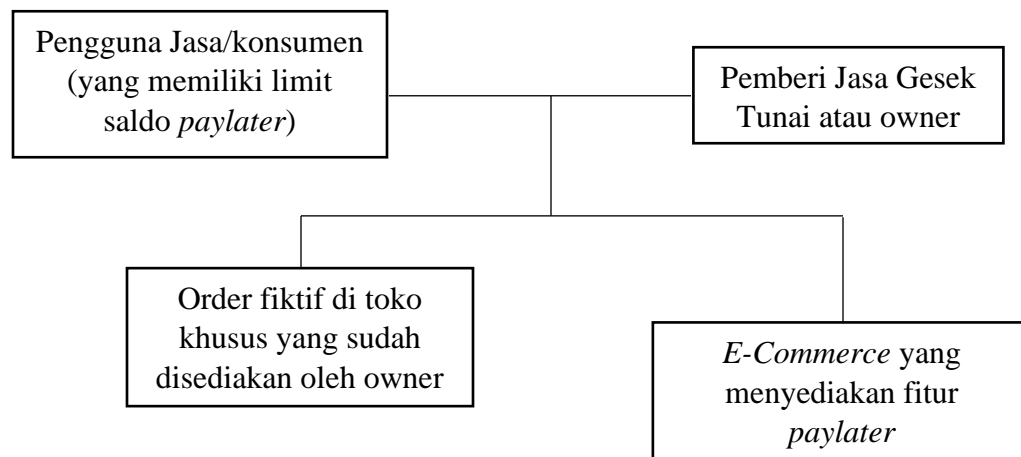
Pengguna Jasa/konsumen (yang memiliki limit saldo paylater)

Pemberi Jasa Gesek Tunai atau owner

Order fiktif di toko khusus yang sudah disediakan oleh owner

E-Commerce yang menyediakan fitur paylater